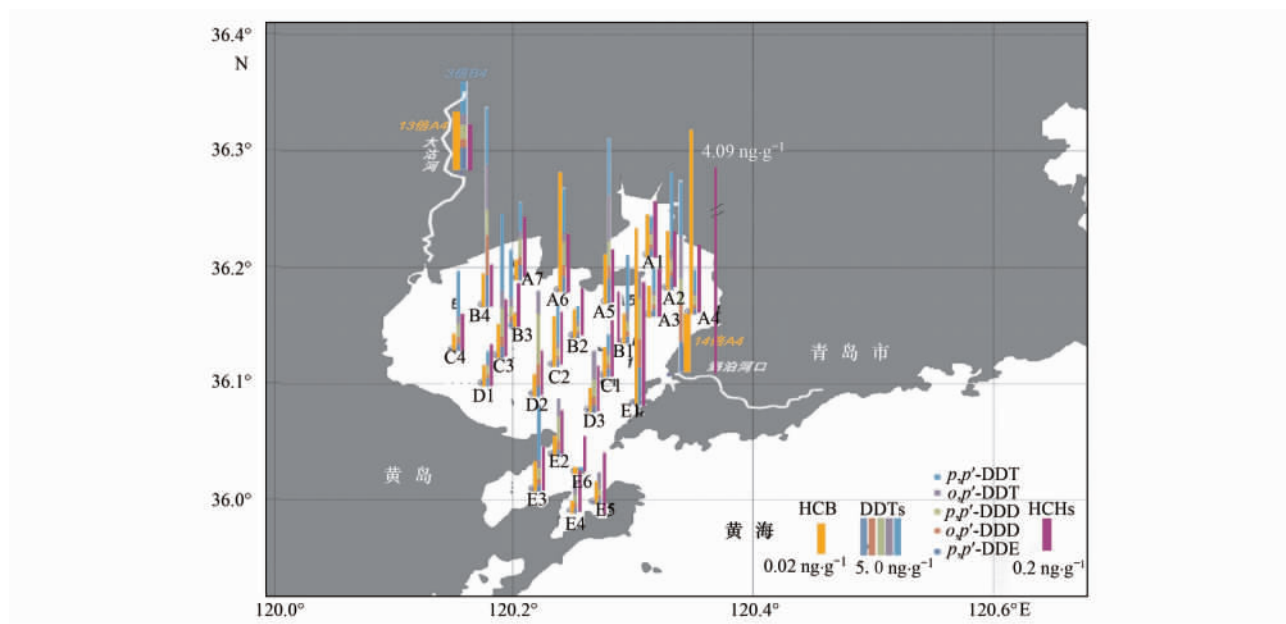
36.4°
N
36.3°
36.2°
36.1°
36.0°
120.0°
120.2°
120.4°
120.6°E
3倍B4
13倍A4
大沽河
4.09 ng·g$^{-1}$
A1
A2
A3
A4
A5
A6
A7
B1
B2
B3
B4
C1
C2
C3
C4
D1
D2
D3
E1
E2
E3
E4
E5
E6
14倍A4
海泊河口
青岛市
黄岛
黄海
$p,p'$-DDT
$o,p'$-DDT
$p,p'$-DDD
$o,p'$-DDD
$p,p'$-DDE
HCB
DDTs
HCHs
0.02 ng·g$^{-1}$
5. 0 ng·g$^{-1}$
0.2 ng·g$^{-1}$